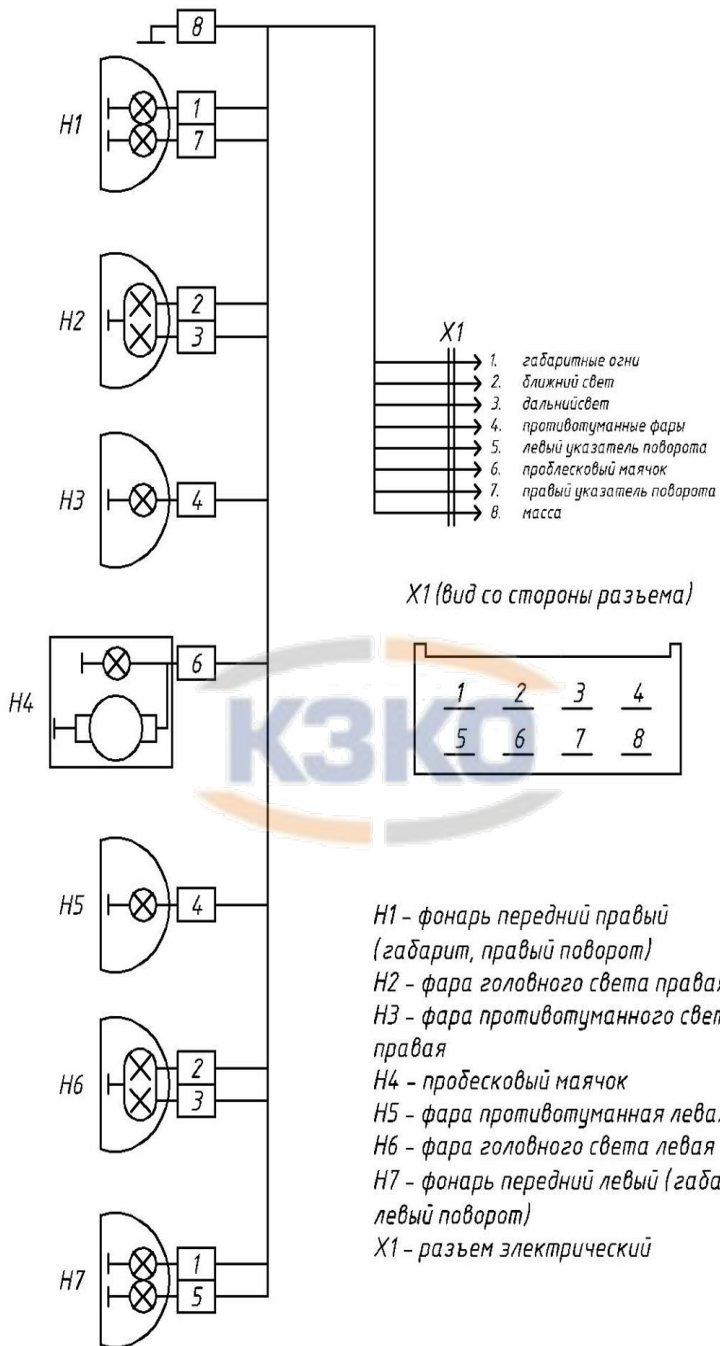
8

H1
1
7

H2
2
3

H3
4

H4
6

H5
4

H6
2
3

H7
1
5

X1
1. габаритные огни
2. ближний свет
3. дальнийсвет
4. противотуманные фары
5. левый указатель поворота
6. проблесковый маячок
7. правый указатель поворота
8. масса

X1 (вид со стороны разъема)

| 1 | 2 | 3 | 4 |
|---|---|---|---|
| 5 | 6 | 7 | 8 |

КЗКО

H1 - фонарь передний правый (габарит, правый поворот)
H2 - фара головного света правая
H3 - фара противотуманного свет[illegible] правая
H4 - пробесковый маячок
H5 - фара противотуманная лева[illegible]
H6 - фара головного света левая
H7 - фонарь передний левый (габа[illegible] левый поворот)
X1 - разъем электрический